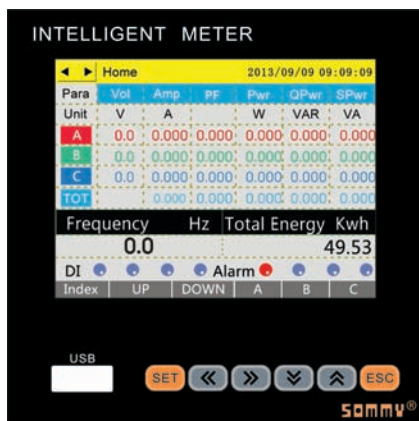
INTELLIGENT METER

◄ ► Home 2013/09/09 09:09:09

| Para | Vol | Amp | PF | Pwr | QPwr | SPwr |
|---|---|---|---|---|---|---|
| Unit | V | A | | W | VAR | VA |
| A | 0.0 | 0.000 | 0.000 | 0.000 | 0.000 | 0.000 |
| B | 0.0 | 0.000 | 0.000 | 0.000 | 0.000 | 0.000 |
| C | 0.0 | 0.000 | 0.000 | 0.000 | 0.000 | 0.000 |
| TOT | | 0.000 | 0.000 | 0.000 | 0.000 | 0.000 |

Frequency Hz Total Energy Kwh
0.0 49.53
DI Alarm
Index UP DOWN A B C

USB
SET « » ESC

sommy®